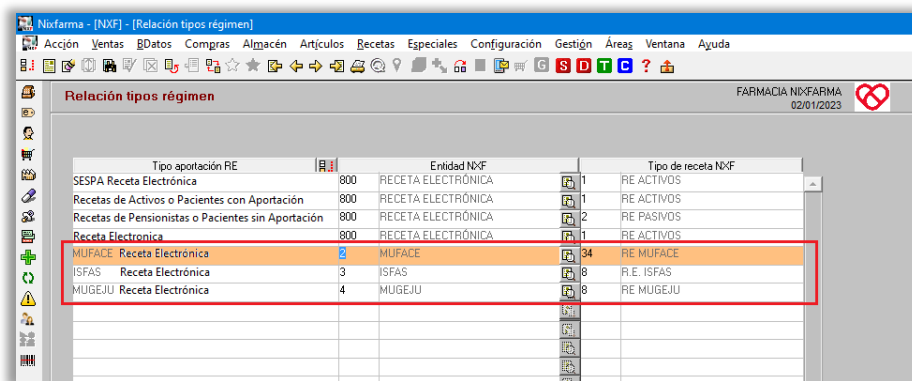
Nixfarma - [NXF] - [Relación tipos régimen]

Acción Ventas BDatos Compras Almacén Artículos Recetas Especiales Configuración Gestión Áreas Ventana Ayuda

S D T C ?

Relación tipos régimen

FARMACIA NIXFARMA
02/01/2023

| Tipo aportación RE | Entidad NXF | | Tipo de receta NXF | |
|---|---|---|---|---|
| SESPA Receta Electrónica | 800 | RECETA ELECTRÓNICA | 1 | RE ACTIVOS |
| Recetas de Activos o Pacientes con Aportación | 800 | RECETA ELECTRÓNICA | 1 | RE ACTIVOS |
| Recetas de Pensionistas o Pacientes sin Aportación | 800 | RECETA ELECTRÓNICA | 2 | RE PASIVOS |
| Receta Electronica | 800 | RECETA ELECTRÓNICA | 1 | RE ACTIVOS |
| MUFACE Receta Electrónica | 2 | MUFACE | 34 | RE MUFACE |
| ISFAS Receta Electrónica | 3 | ISFAS | 8 | R.E. ISFAS |
| MUGEJU Receta Electrónica | 4 | MUGEJU | 8 | RE MUGEJU |